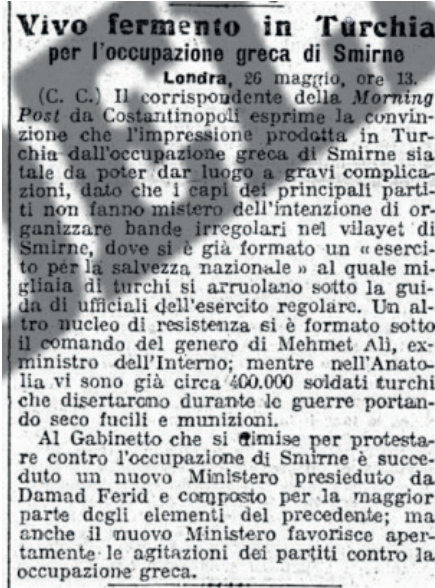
Vivo fermento in Turchia
per l'occupazione greca di Smirne

Londra, 26 maggio, ore 13.

(C. C.) Il corrispondente della Morning Post da Costantinopoli esprime la convinzione che l'impressione prodotta in Turchia dall'occupazione greca di Smirne sia tale da poter dar luogo a gravi complicazioni, dato che i capi dei principali partiti non fanno mistero dell'intenzione di organizzare bande irregolari nel vilayet di Smirne, dove si è già formato un «esercito per la salvezza nazionale» al quale migliaia di turchi si arruolano sotto la guida di ufficiali dell'esercito regolare. Un altro nucleo di resistenza si è formato sotto il comando del genero di Mehmet Alì, exministro dell'Interno; mentre nell'Anatolia vi sono già circa 400.000 soldati turchi che disertarono durante le guerre portando seco fucili e munizioni.

Al Gabinetto che si dimise per protestare contro l'occupazione di Smirne è succeduto un nuovo Ministero presieduto da Damad Ferid e composto per la maggior parte degli elementi del precedente; ma anche il nuovo Ministero favorisce apertamente le agitazioni dei partiti contro la occupazione greca.